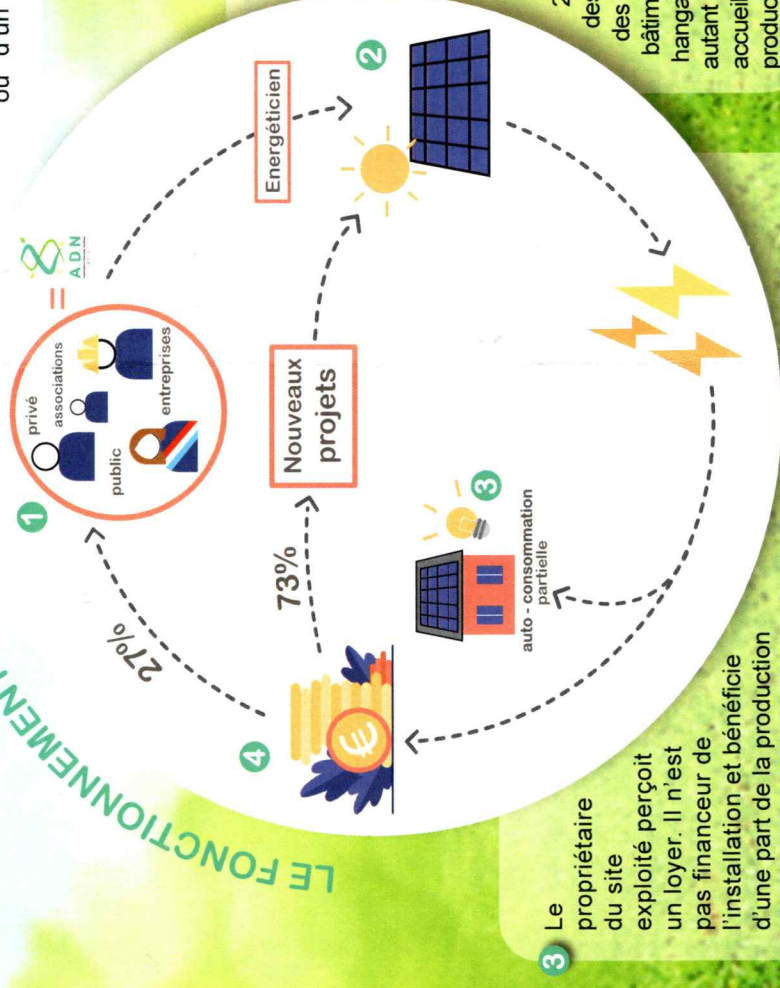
LE FONCTIONNEMENT

1

privé

associations

public

entreprises

=

ADN

Energéticien

2

Nouveaux projets

73%

27%

3

auto - consommation partielle

4

3 Le propriétaire du site exploité perçoit un loyer. Il n'est pas financeur de l'installation et bénéficie d'une part de la production

2 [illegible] des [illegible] des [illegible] bâtim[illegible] hanga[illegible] autant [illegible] accuei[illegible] produc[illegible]

ou d'un